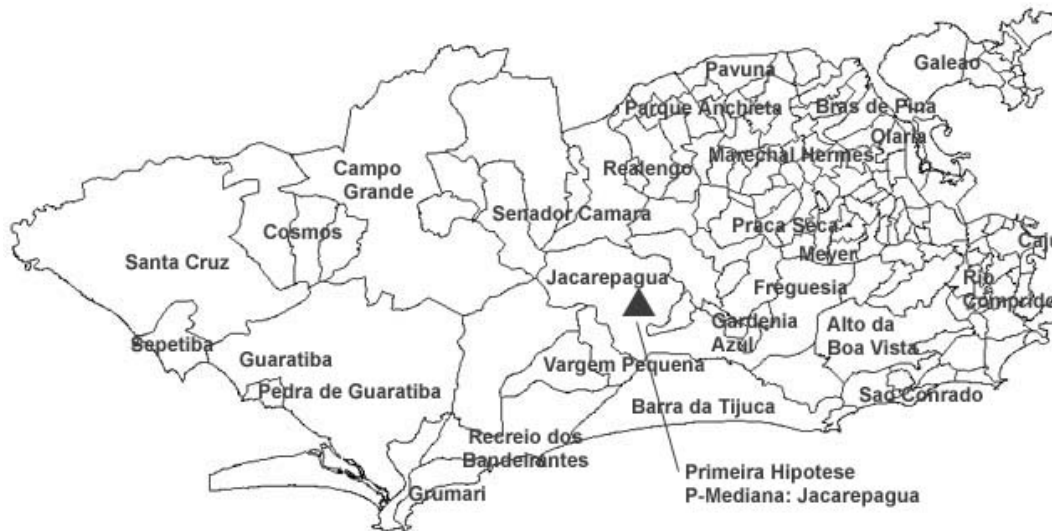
Galeao
Pavuna
Parque Anchieta
Bras de Pina
Olaria
Marechal Hermes
Realengo
Campo Grande
Senador Camara
Cosmos
Praca Seca
Caju
Santa Cruz
Meyer
Jacarepagua
Freguesia
Rio Comprido
Gardenia Azul
Alto da Boa Vista
Sepetiba
Guaratiba
Vargem Pequena
Pedra de Guaratiba
Sao Conrado
Barra da Tijuca
Recreio dos Bandeirantes
Primeira Hipotese
P-Mediana: Jacarepagua
Grumari